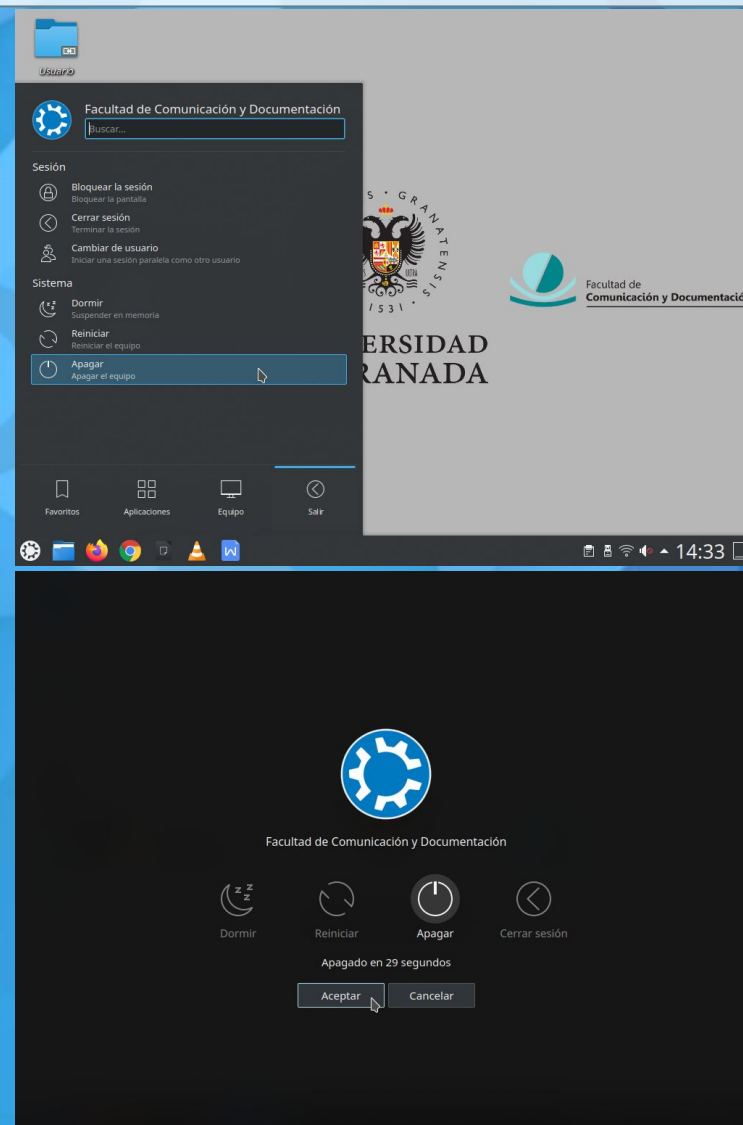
Usuario

Facultad de Comunicación y Documentación

Buscar...

Sesión

Bloquear la sesión
Bloquear la pantalla

Cerrar sesión
Terminar la sesión

Cambiar de usuario
Iniciar una sesión paralela como otro usuario

Sistema

Dormir
Suspender en memoria

Reiniciar
Reiniciar el equipo

Apagar
Apagar el equipo

Favoritos Aplicaciones Equipo Salir

S · GRANATENSIS
1531

ERSIDAD
RANADA

Facultad de
Comunicación y Documentació

14:33

Facultad de Comunicación y Documentación

Dormir Reiniciar Apagar Cerrar sesión

Apagado en 29 segundos

Aceptar Cancelar